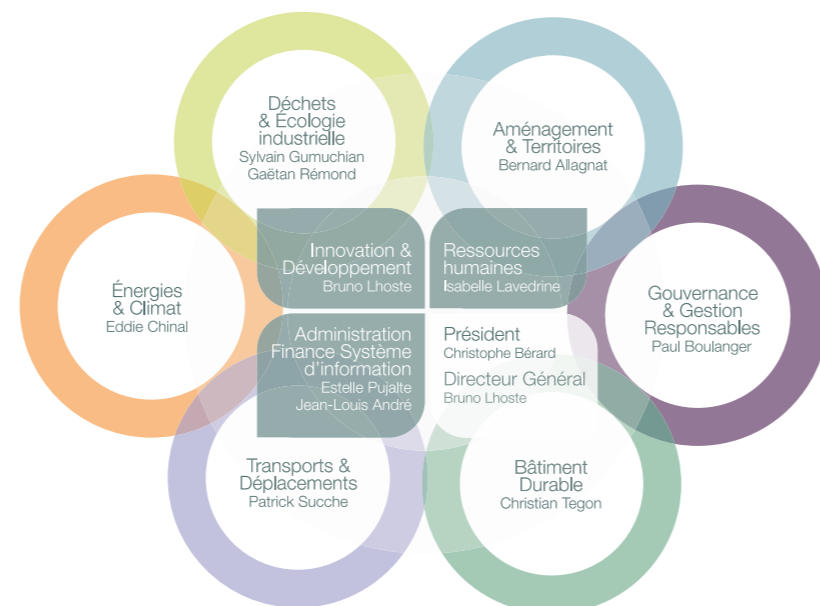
Déchets & Écologie industrielle
Sylvain Gumuchian
Gaëtan Rémond

Aménagement & Territoires
Bernard Allagnat

Énergies & Climat
Eddie Chinal

Innovation & Développement
Bruno Lhoste

Ressources humaines
Isabelle Lavedrine

Gouvernance & Gestion Responsables
Paul Boulanger

Administration Finance Système d'information
Estelle Pujalte
Jean-Louis André

Président
Christophe Bérard

Directeur Général
Bruno Lhoste

Transports & Déplacements
Patrick Succhе

Bâtiment Durable
Christian Tegon